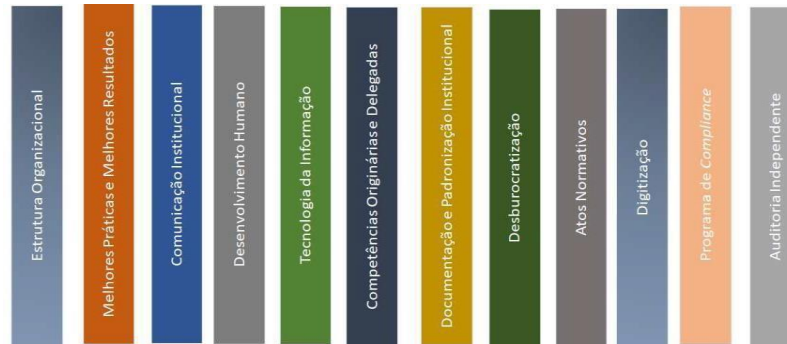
Estrutura Organizacional

Melhores Práticas e Melhores Resultados

Comunicação Institucional

Desenvolvimento Humano

Tecnologia da Informação

Competências Originárias e Delegadas

Documentação e Padronização Institucional

Desburocratização

Atos Normativos

Digitização

Programa de *Compliance*

Auditoria Independente